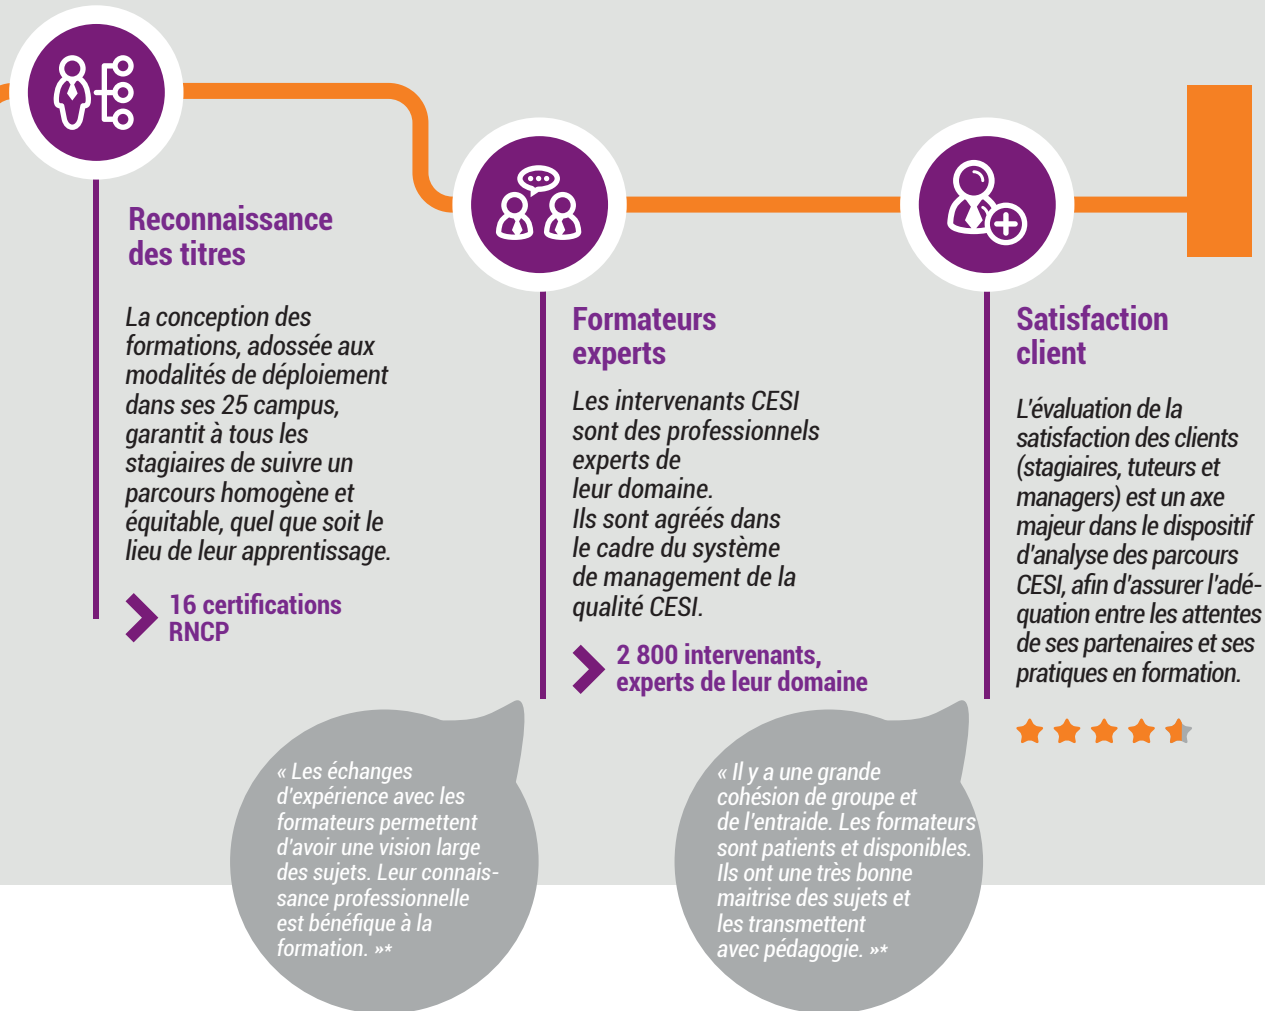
Reconnaissance des titres

La conception des formations, adossée aux modalités de déploiement dans ses 25 campus, garantit à tous les stagiaires de suivre un parcours homogène et équitable, quel que soit le lieu de leur apprentissage.

16 certifications RNCP

« Les échanges d'expérience avec les formateurs permettent d'avoir une vision large des sujets. Leur connaissance professionnelle est bénéfique à la formation. »*

Formateurs experts

Les intervenants CESI sont des professionnels experts de leur domaine. Ils sont agréés dans le cadre du système de management de la qualité CESI.

2 800 intervenants, experts de leur domaine

« Il y a une grande cohésion de groupe et de l'entraide. Les formateurs sont patients et disponibles. Ils ont une très bonne maitrise des sujets et les transmettent avec pédagogie. »*

Satisfaction client

L'évaluation de la satisfaction des clients (stagiaires, tuteurs et managers) est un axe majeur dans le dispositif d'analyse des parcours CESI, afin d'assurer l'adéquation entre les attentes de ses partenaires et ses pratiques en formation.